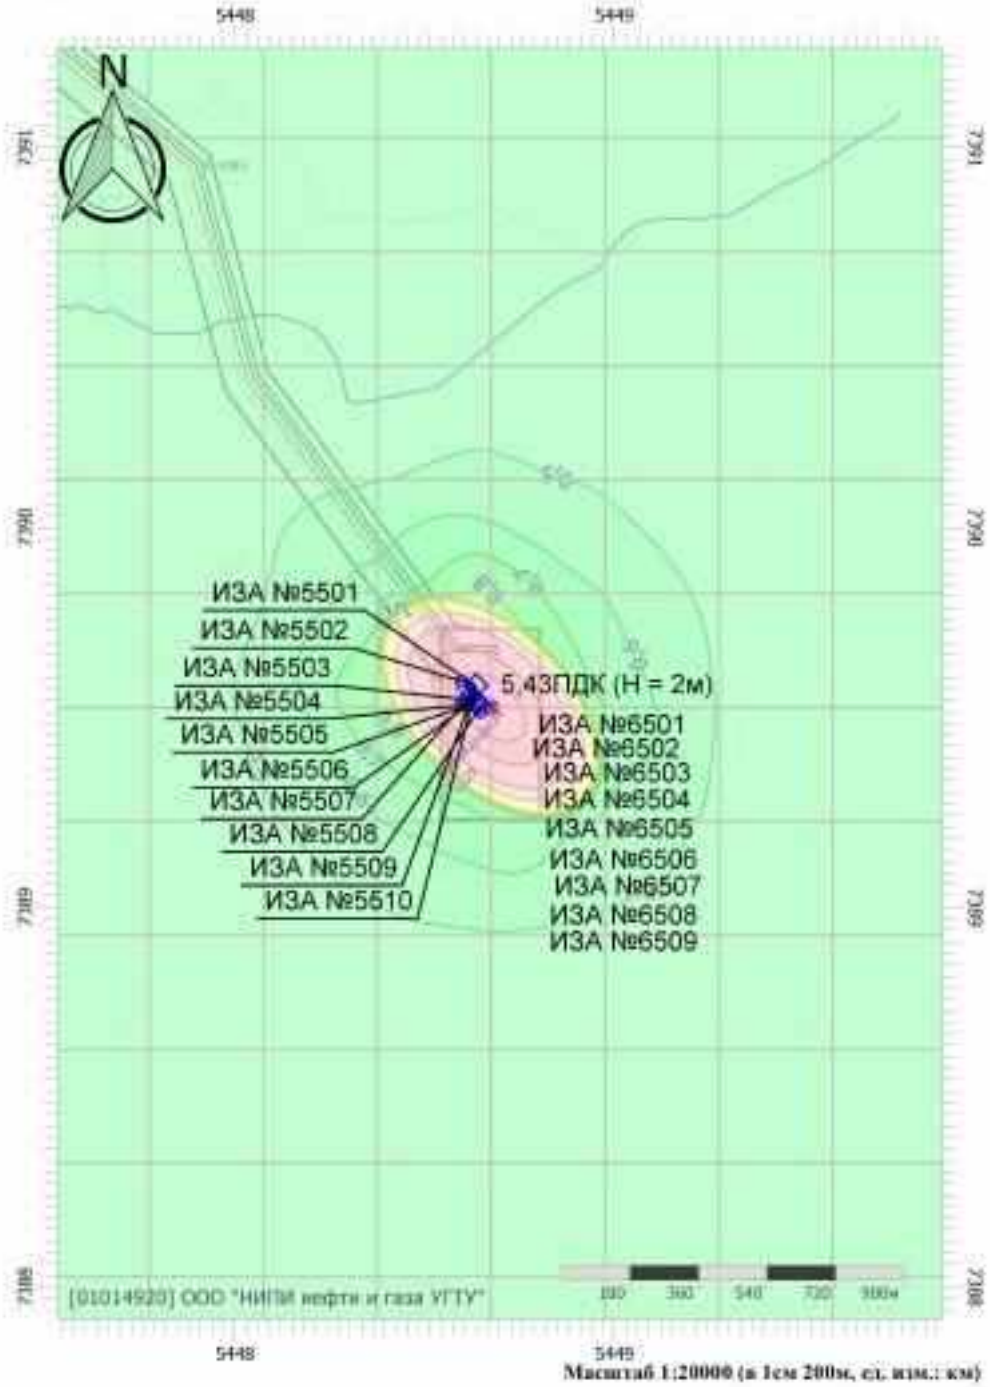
5448
5449

N

7391
7391

0.5
7390
7390

ИЗА №5501
ИЗА №5502
ИЗА №5503
ИЗА №5504
ИЗА №5505
ИЗА №5506
ИЗА №5507
ИЗА №5508
ИЗА №5509
ИЗА №5510

5,43ПДК (H = 2м)

ИЗА №6501
ИЗА №6502
ИЗА №6503
ИЗА №6504
ИЗА №6505
ИЗА №6506
ИЗА №6507
ИЗА №6508
ИЗА №6509

7389
7389

7388
7388

[01014920] ООО "НИПИ нефти и газа УГТУ"

180 360 540 720 900м

5448
5449

Масштаб 1:20000 (в 1см 200м, ед. изм.: км)